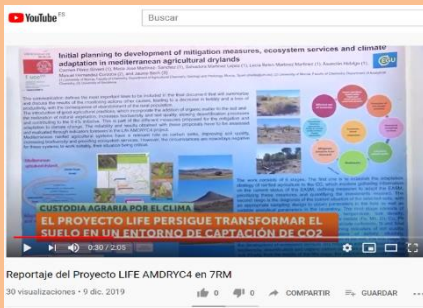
YouTube ES

Buscar

Initial planning to development of mitigation measures, ecosystem services and climate adaptation in mediterranean agricultural drylands

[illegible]

CUSTODIA AGRARIA POR EL CLIMA

EL PROYECTO LIFE PERSIGUE TRANSFORMAR EL SUELO EN UN ENTORNO DE CAPTACIÓN DE CO2

0:30 / 2:05

Reportaje del Proyecto LIFE AMDRYC4 en 7RM

30 visualizaciones • 9 dic. 2019

0 0 COMPARTIR GUARDAR